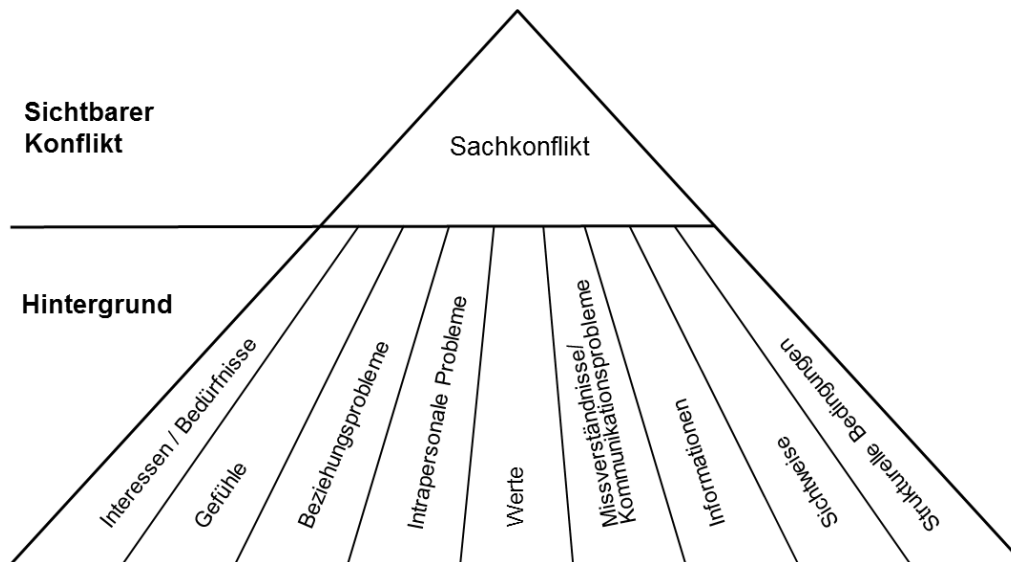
Sichtbarer Konflikt

Sachkonflikt

Hintergrund

Interessen / Bedürfnisse

Gefühle

Beziehungsprobleme

Intrapersonale Probleme

Werte

Missverständnisse/ Kommunikationsprobleme

Informationen

Sichtweise

Strukturelle Bedingungen